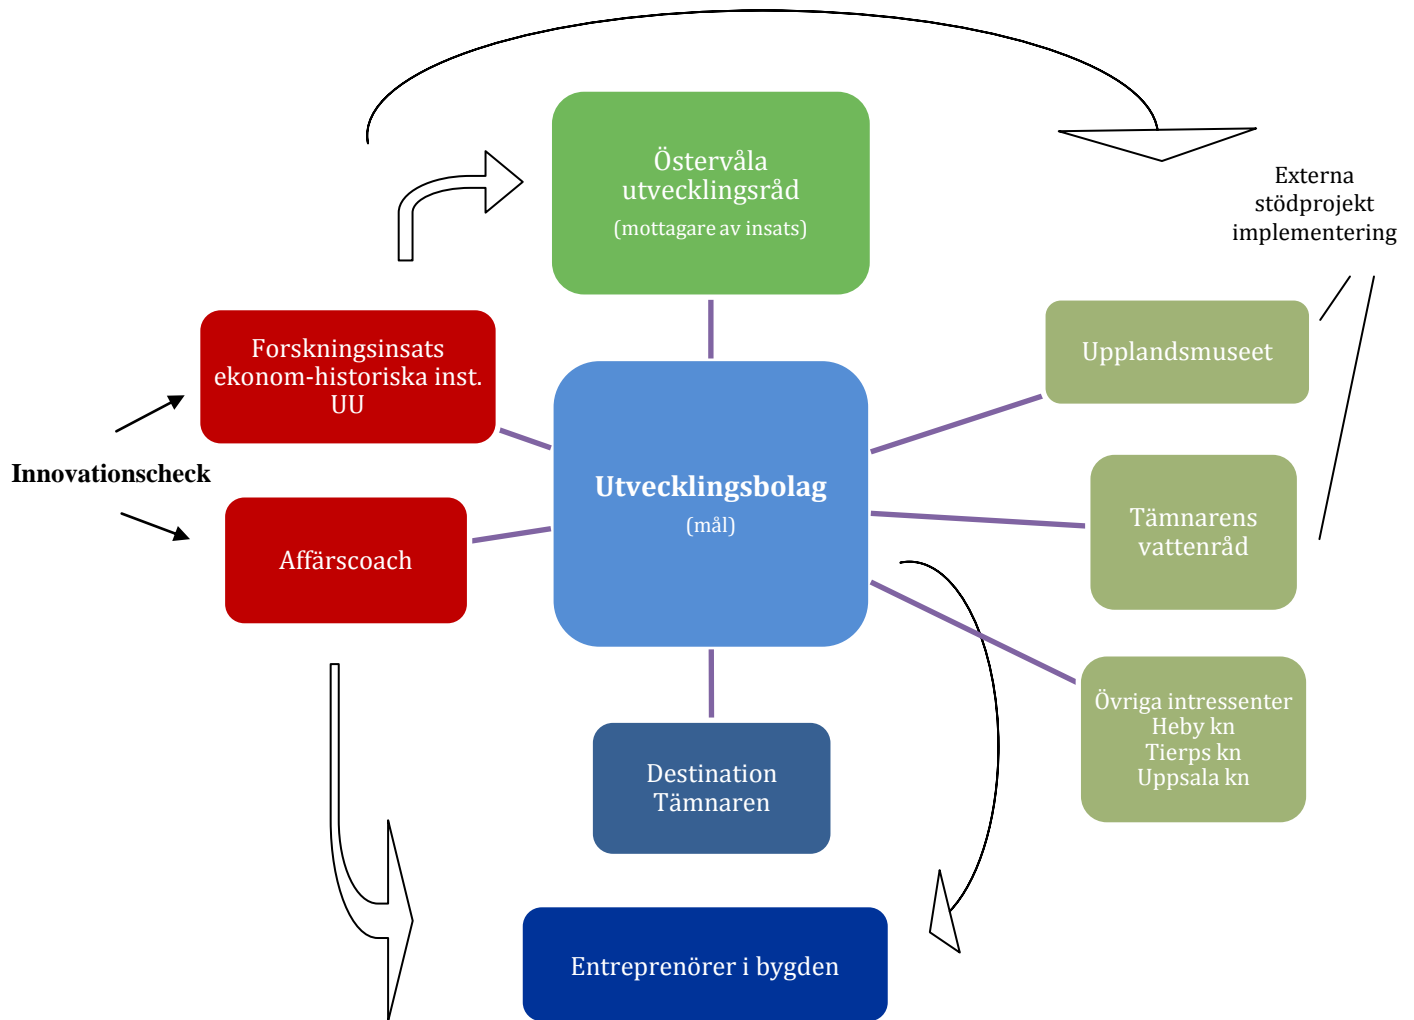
Östervåla utvecklingsråd
(mottagare av insats)

Externa stödprojekt implementering

Forskningsinsats ekonom-historiska inst. UU

Upplandsmuseet

Innovationscheck

Utvecklingsbolag
(mål)

Tämnarens vattenråd

Affärscoach

Övriga intressenter
Heby kn
Tierps kn
Uppsala kn

Destination Tämnaren

Entreprenörer i bygden